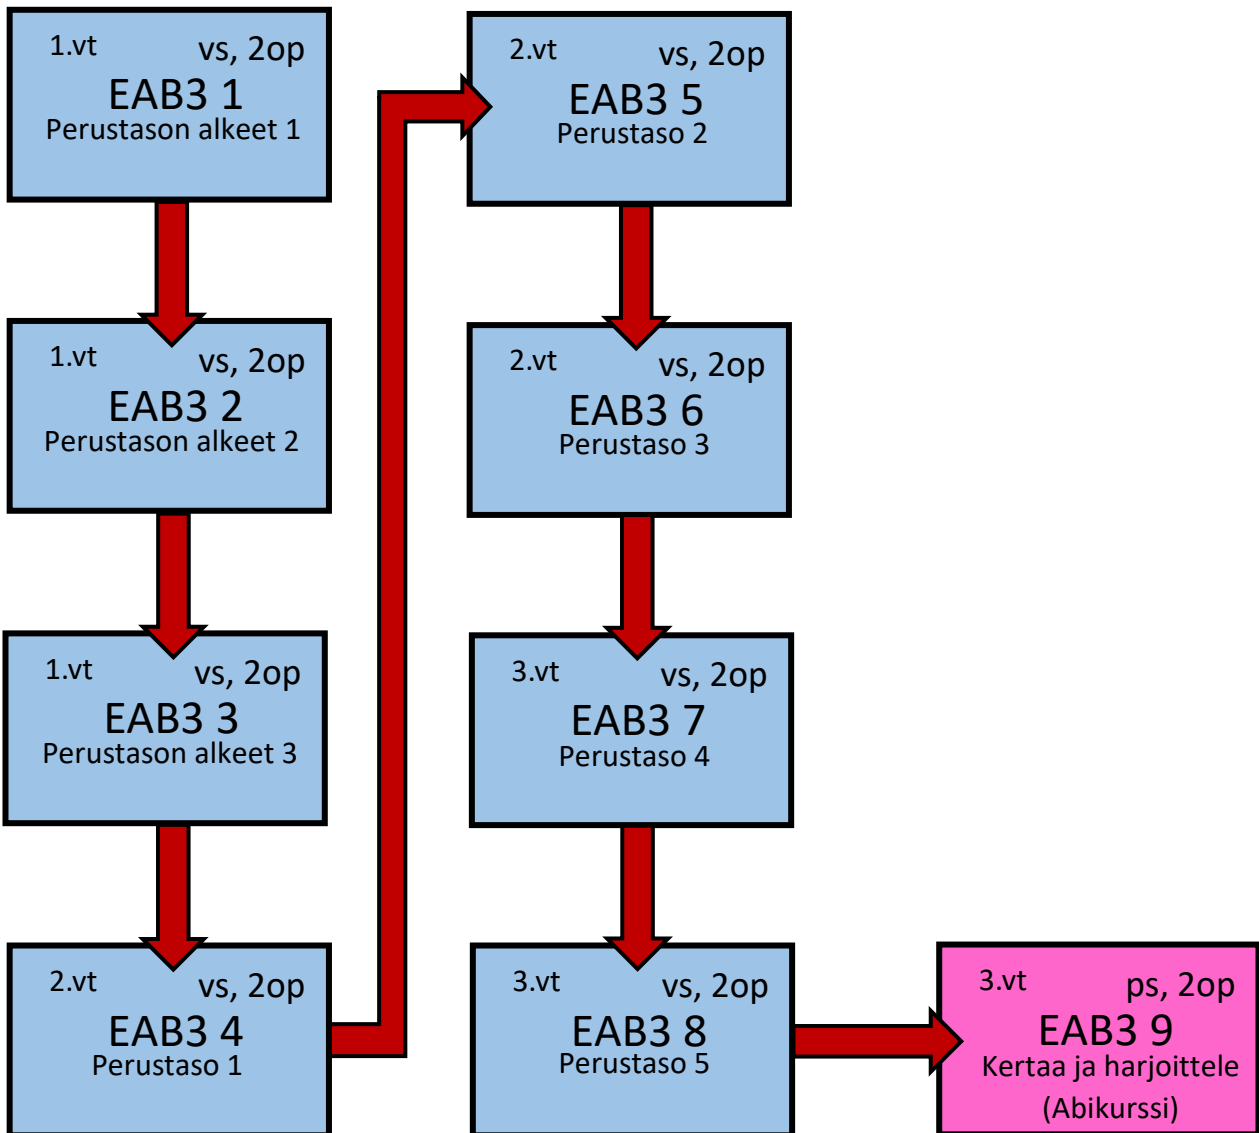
1.vt vs, 2op
EAB3 1
Perustason alkeet 1

1.vt vs, 2op
EAB3 2
Perustason alkeet 2

1.vt vs, 2op
EAB3 3
Perustason alkeet 3

2.vt vs, 2op
EAB3 4
Perustaso 1

2.vt vs, 2op
EAB3 5
Perustaso 2

2.vt vs, 2op
EAB3 6
Perustaso 3

3.vt vs, 2op
EAB3 7
Perustaso 4

3.vt vs, 2op
EAB3 8
Perustaso 5

3.vt ps, 2op
EAB3 9
Kertaa ja harjoittele
(Abikurssi)